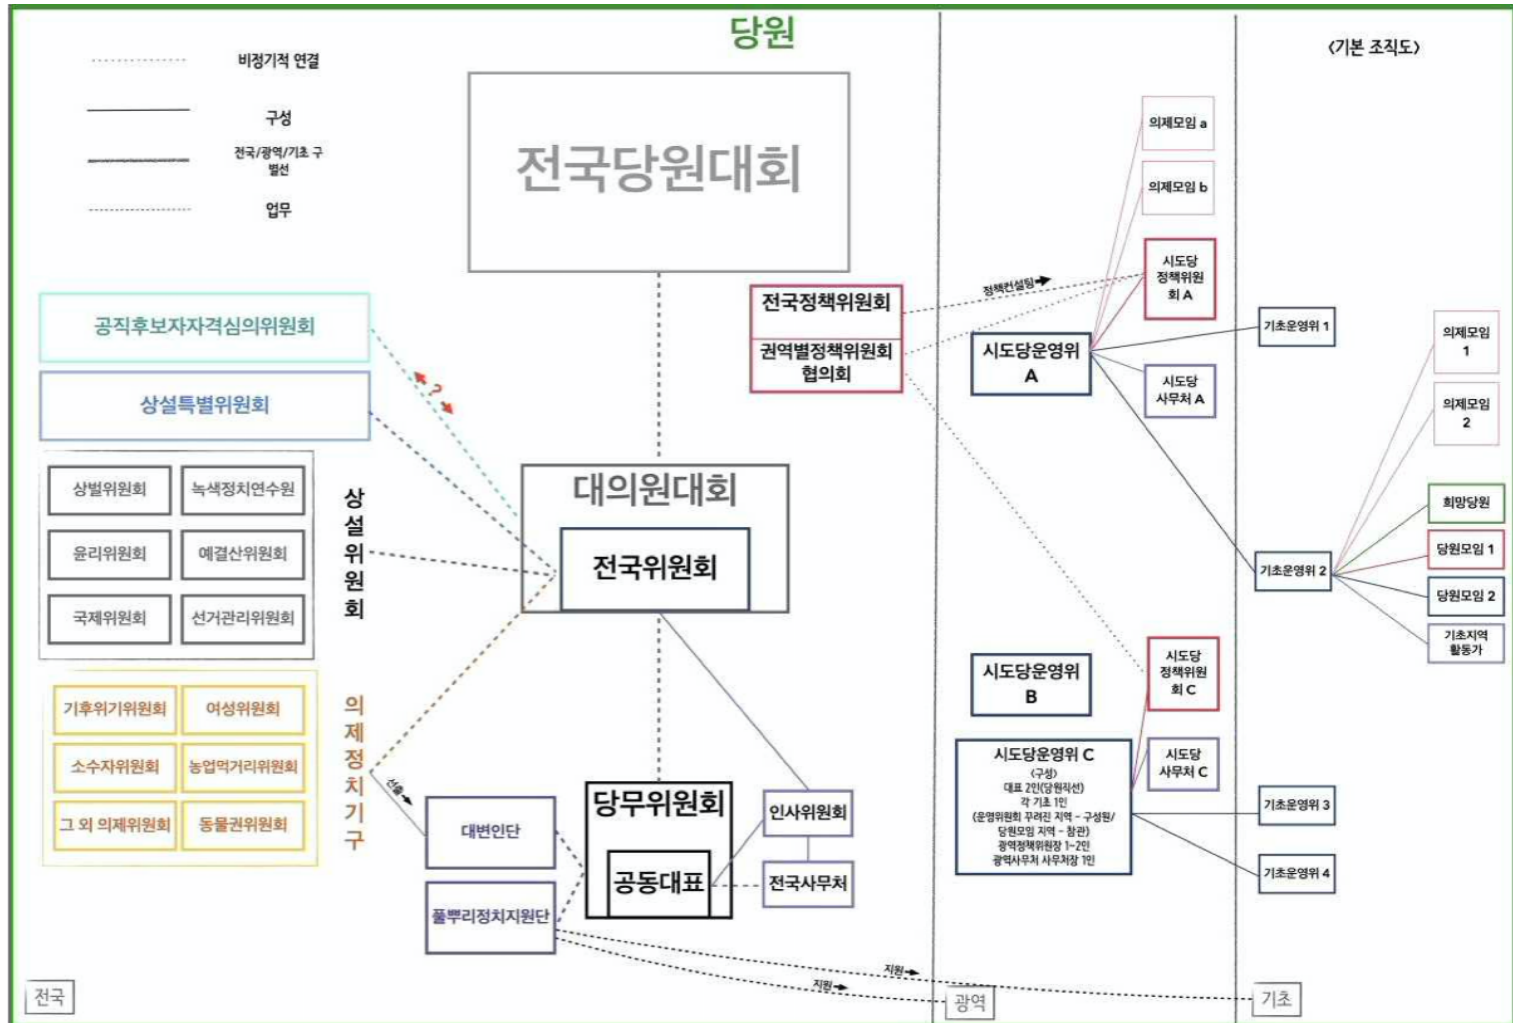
당원

〈기본 조직도〉

비정기적 연결
구성
전국/광역/기초 구별선
업무

전국당원대회

공직후보자자격심의위원회
상설특별위원회

상벌위원회
녹색정치연수원
윤리위원회
예결산위원회
국제위원회
선거관리위원회

상설위원회

기후위기위원회
여성위원회
소수자위원회
농업먹거리위원회
그 외 의제위원회
동물권위원회

의제정치기구

대의원대회
전국위원회

전국정책위원회
권역별정책위원회 협의회

정책컨설팅

당무위원회
공동대표
인사위원회
전국사무처

선출

대변인단
풀뿌리정치지원단

지원
지원

의제모임 a
의제모임 b
시도당 정책위원회 A
시도당운영위 A
시도당 사무처 A
기초운영위 1
기초운영위 2

의제모임 1
의제모임 2
희망당원
당원모임 1
당원모임 2
기초지역 활동가

시도당운영위 B
시도당 정책위원회 C
시도당 사무처 C
시도당운영위 C
(구성)
대표 2인(당원직선)
각 기초 1인
(운영위원회 꾸려진 지역 - 구성원/ 당원모임 지역 - 참관)
광역정책위원장 1~2인
광역사무처 사무처장 1인

기초운영위 3
기초운영위 4

전국
광역
기초